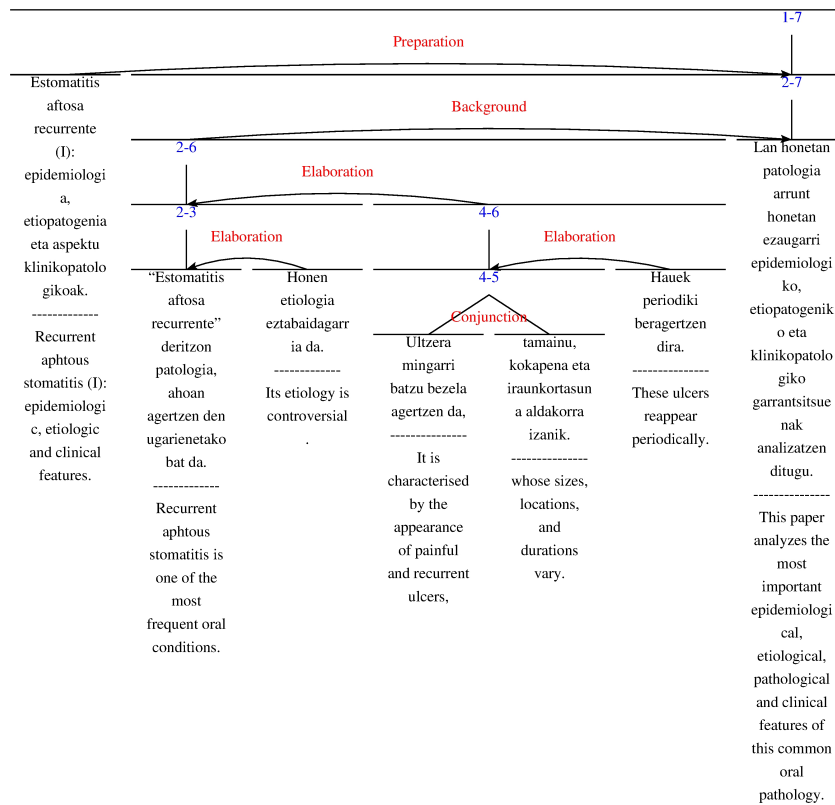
1-7

Preparation

Estomatitis aftosa recurrente (I): epidemiologia, etiopatogenia eta aspektu klinikopatologikoak.
-------------
Recurrent aphtous stomatitis (I): epidemiologic, etiologic and clinical features.

2-7

Background

2-6

Elaboration

Lan honetan patologia arrunt honetan ezaugarri epidemiologiko, etiopatogeniko eta klinikopatologiko garrantsitsuenak analizatzen ditugu.
---------------
This paper analyzes the most important epidemiological, etiological, pathological and clinical features of this common oral pathology.

2-3

Elaboration

"Estomatitis aftosa recurrente" deritzon patologia, ahoan agertzen den ugarienetako bat da.
-------------
Recurrent aphtous stomatitis is one of the most frequent oral conditions.

Honen etiologia eztabaidagarria da.
------------
Its etiology is controversial.

4-6

Elaboration

4-5

Conjunction

Ultzera mingarri batzu bezela agertzen da,
---------------
It is characterised by the appearance of painful and recurrent ulcers,

tamainu, kokapena eta iraunkortasuna aldakorra izanik.
--------------
whose sizes, locations, and durations vary.

Hauek periodiki beragertzen dira.
---------------
These ulcers reappear periodically.